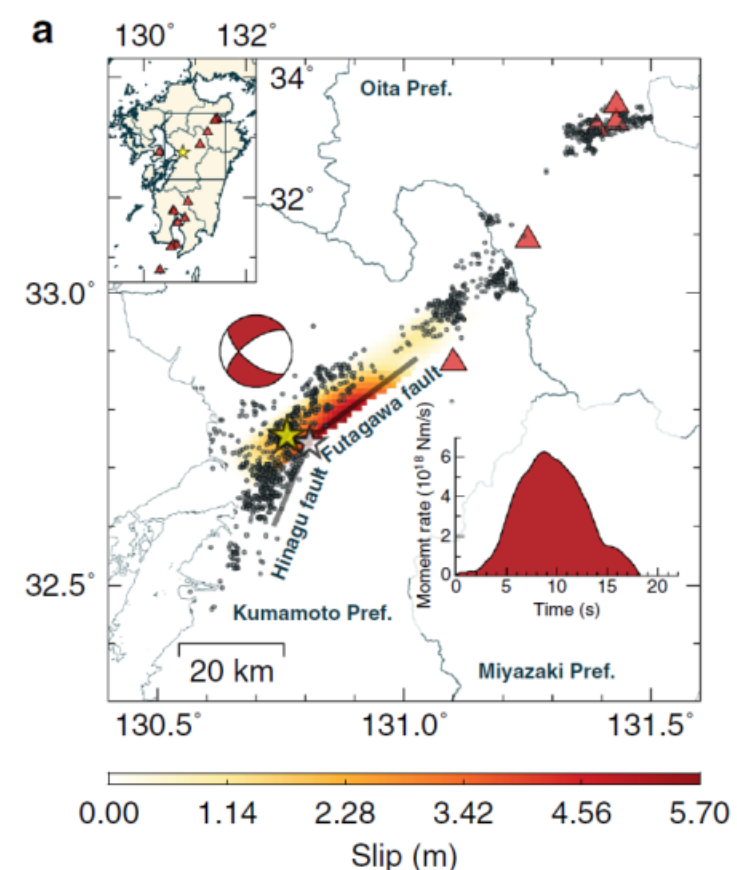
a

130° 132°

34°

32°

Oita Pref.

33.0°

Futagawa fault

Hinagu fault

Momemt rate ($10^{18}$ Nm/s)

6

4

2

0

0 5 10 15 20

Time (s)

32.5°

Kumamoto Pref.

20 km

Miyazaki Pref.

130.5° 131.0° 131.5°

0.00 1.14 2.28 3.42 4.56 5.70

Slip (m)